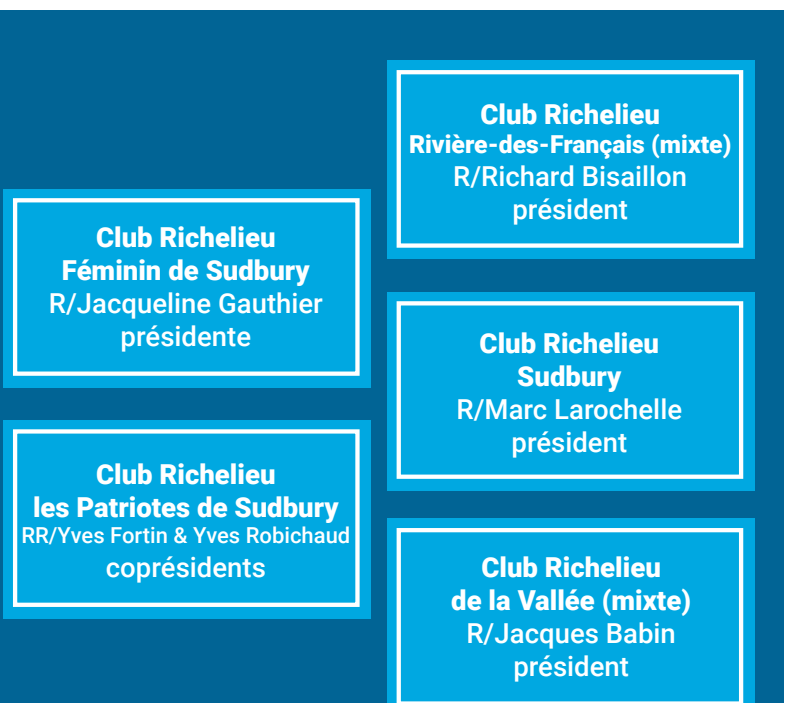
Club Richelieu
Rivière-des-Français (mixte)
R/Richard Bisaillon
président

Club Richelieu
Féminin de Sudbury
R/Jacqueline Gauthier
présidente

Club Richelieu
Sudbury
R/Marc Larochelle
président

Club Richelieu
les Patriotes de Sudbury
RR/Yves Fortin & Yves Robichaud
coprésidents

Club Richelieu
de la Vallée (mixte)
R/Jacques Babin
président